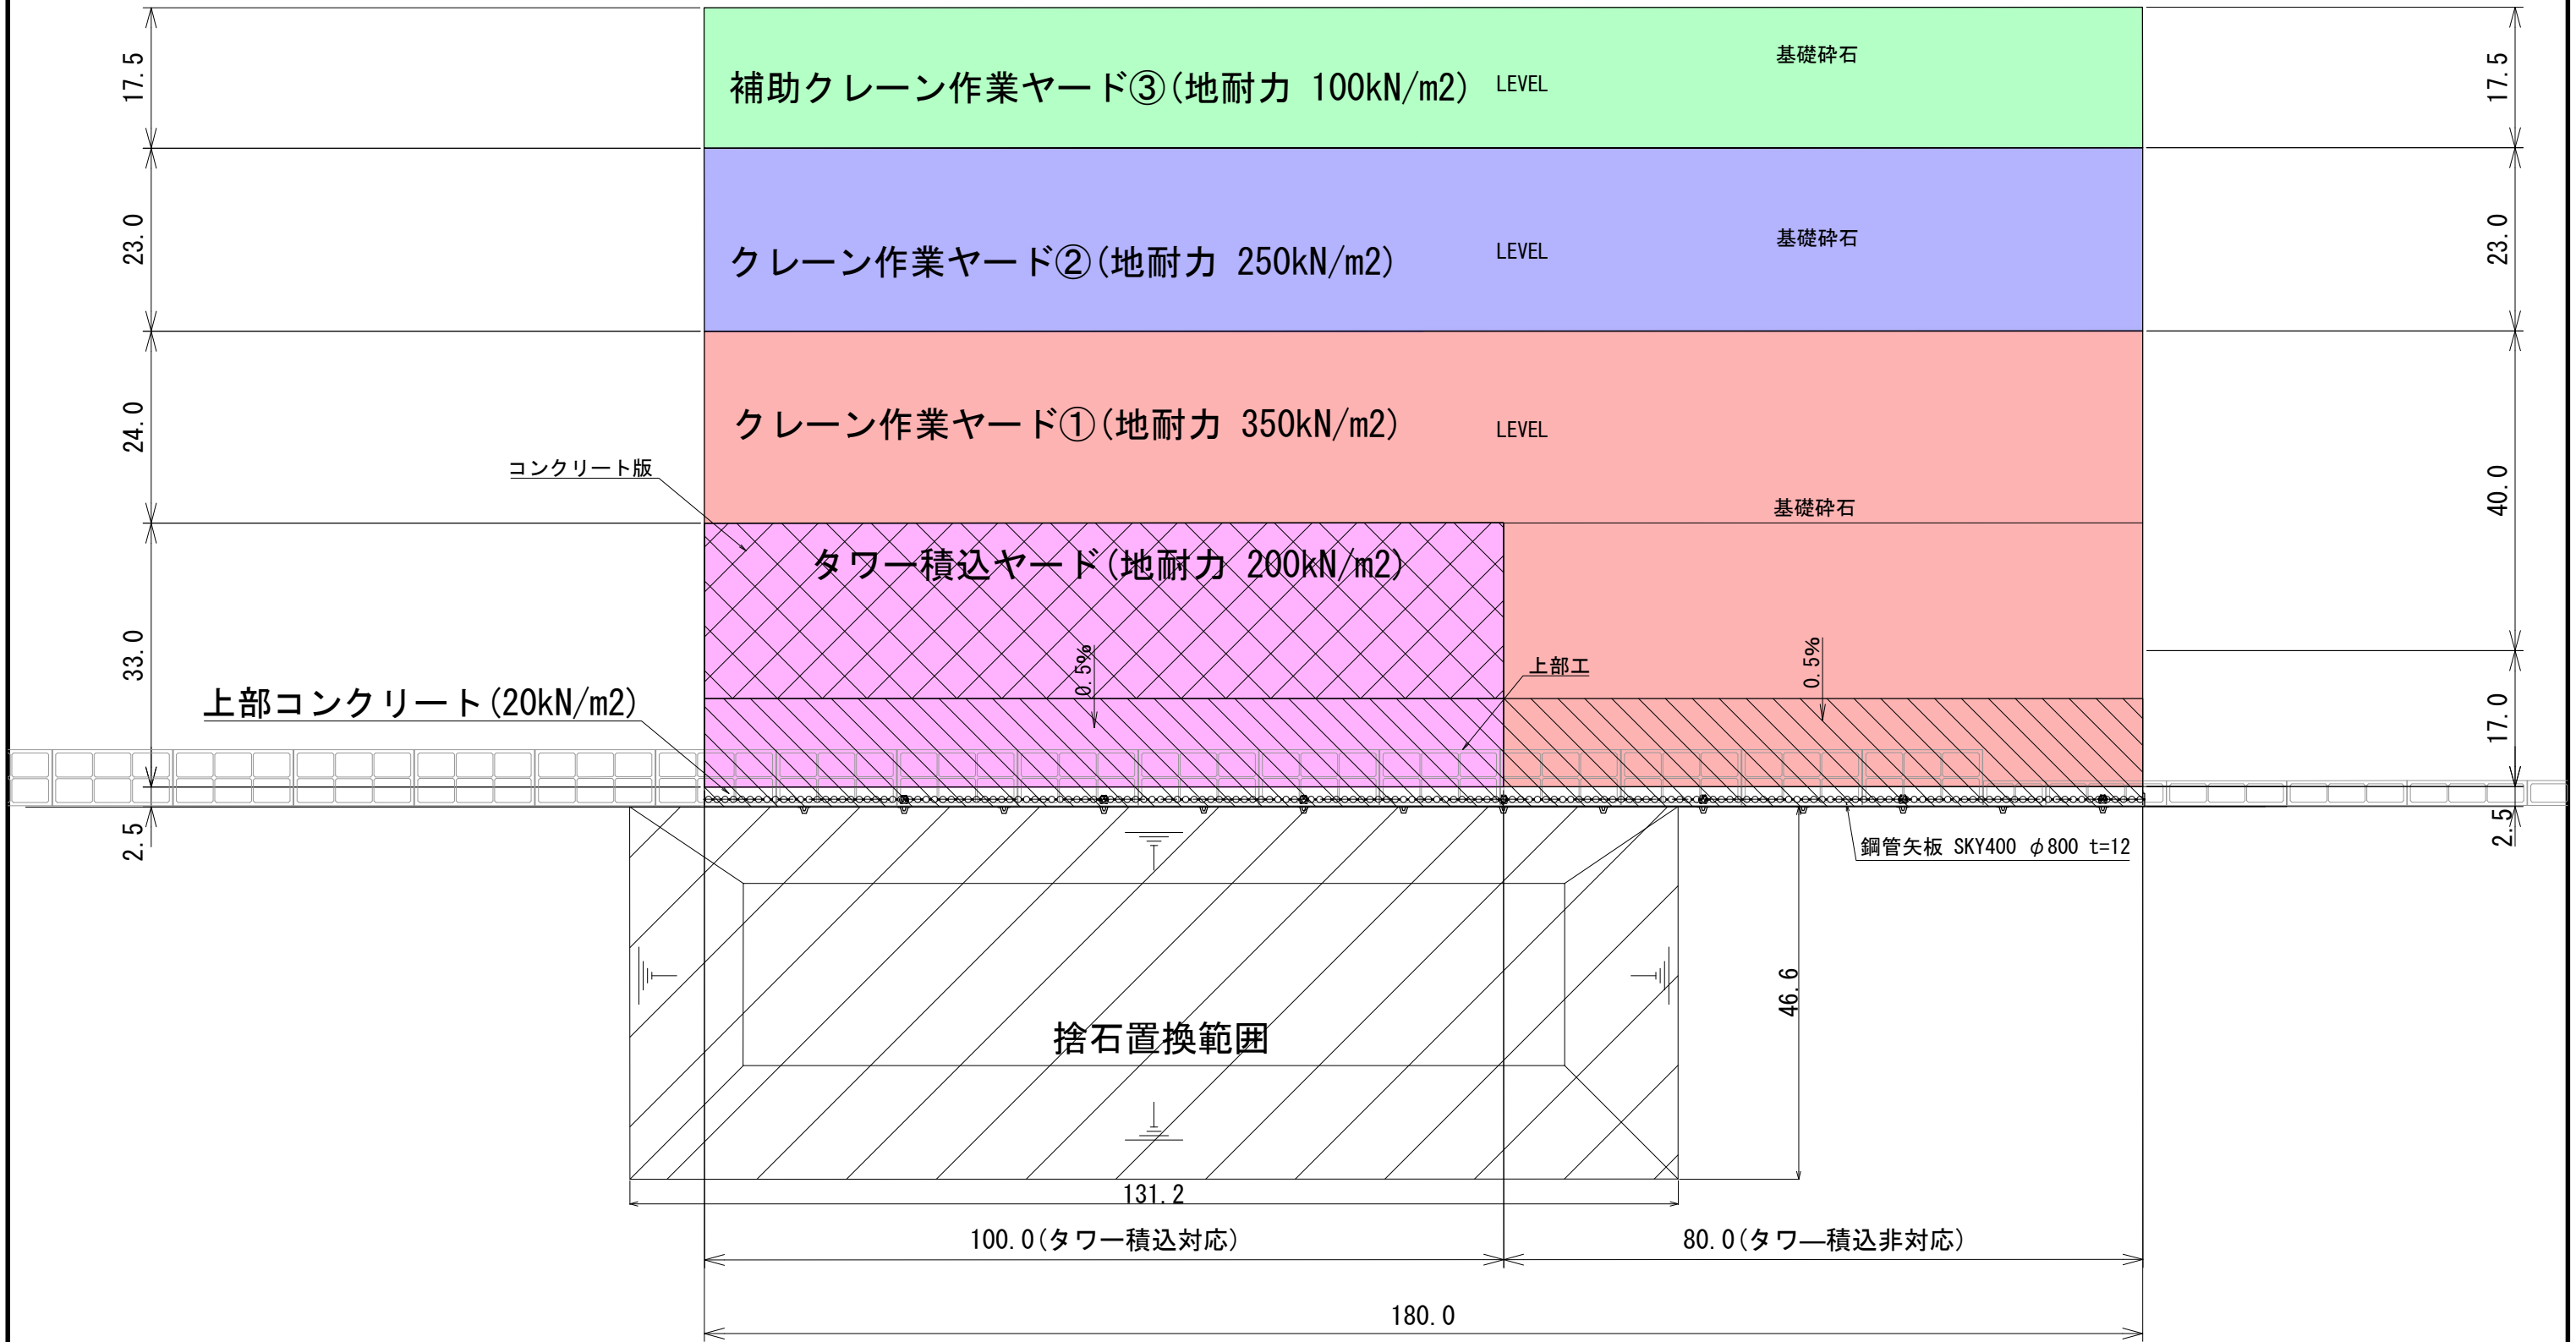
17.5
補助クレーン作業ヤード③(地耐力 100kN/m2) LEVEL
基礎砕石
17.5

23.0
クレーン作業ヤード②(地耐力 250kN/m2) LEVEL
基礎砕石
23.0

24.0
クレーン作業ヤード①(地耐力 350kN/m2) LEVEL
コンクリート版
基礎砕石
40.0

33.0
タワー積込ヤード(地耐力 200kN/m2)
0.5%
上部工
0.5%
上部コンクリート(20kN/m2)
17.0

2.5
鋼管矢板 SKY400 φ800 t=12
2.5

捨石置換範囲
46.6
131.2
100.0(タワー積込対応)
80.0(タワー—積込非対応)
180.0